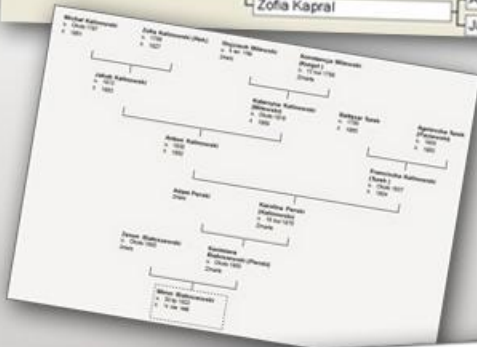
Zofia Kapral

J

Michał Kalinowski
Zofia Kalinowski (Mak)
Wojciech Milewski
Konstancja Milewski (Kargol)

Jakub Kalinowski

Katarzyna Kalinowski (Milewski)

Baltazar Sosik

Agnieszka Sosik (Pieciewicz)

Antoni Kalinowski

Franciszka Kalinowski (Sosik)

Adam Paruzel

Karolina Paruzel (Kalinowski)

Szymon Białoskórski

Karolina Białoskórski (Paruzel)

Wiktor Białoskórski